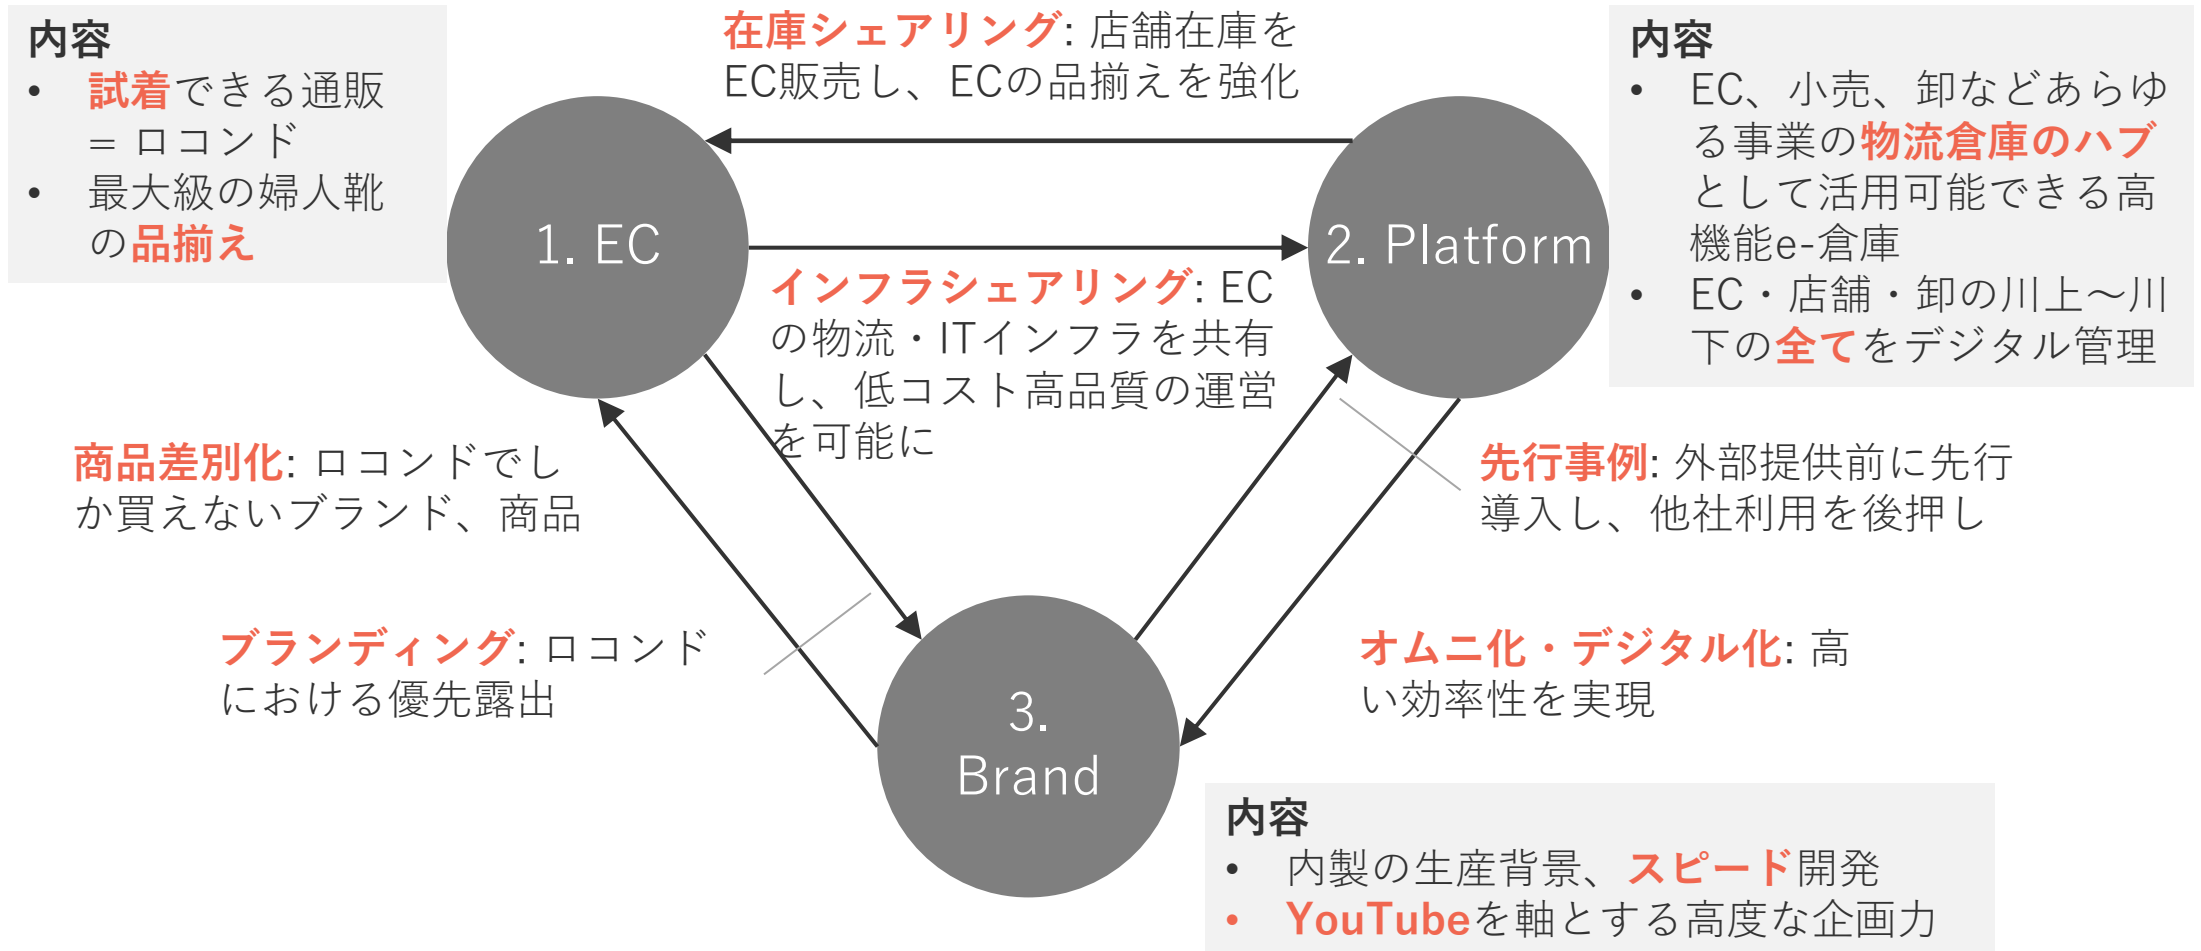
内容
- 試着できる通販 = ロコンド
- 最大級の婦人靴の品揃え

在庫シェアリング: 店舗在庫をEC販売し、ECの品揃えを強化

内容
- EC、小売、卸などあらゆる事業の物流倉庫のハブとして活用可能できる高機能e-倉庫
- EC・店舗・卸の川上～川下の全てをデジタル管理

1. EC

2. Platform

インフラシェアリング: ECの物流・ITインフラを共有し、低コスト高品質の運営を可能に

商品差別化: ロコンドでしか買えないブランド、商品

先行事例: 外部提供前に先行導入し、他社利用を後押し

ブランディング: ロコンドにおける優先露出

オムニ化・デジタル化: 高い効率性を実現

3. Brand

内容
- 内製の生産背景、スピード開発
- YouTubeを軸とする高度な企画力